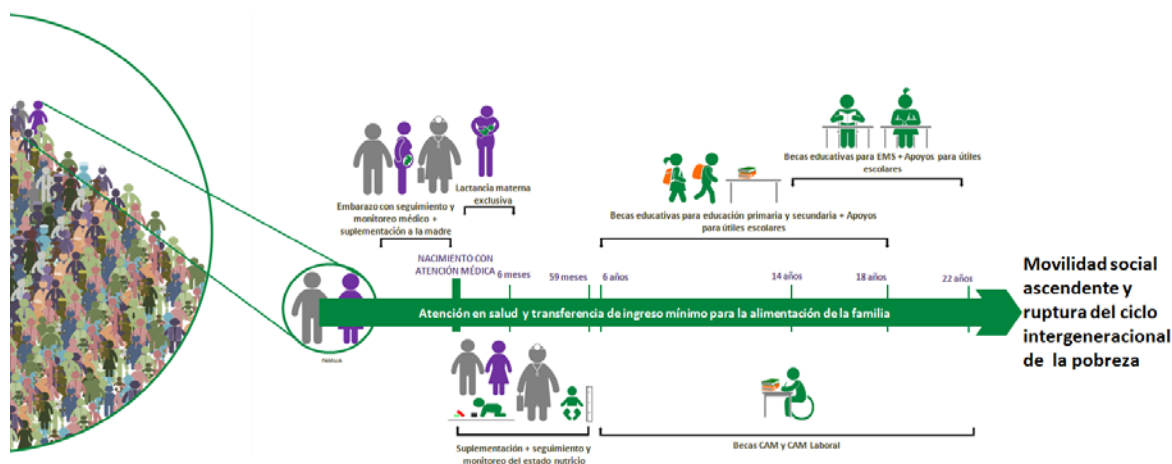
Becas educativas para EMS + Apoyos para útiles escolares

Embarazo con seguimiento y monitoreo médico + suplementación a la madre

Lactancia materna exclusiva

Becas educativas para educación primaria y secundaria + Apoyos para útiles escolares

NACIMIENTO CON ATENCIÓN MÉDICA

6 meses

59 meses

6 años

14 años

18 años

22 años

Movilidad social ascendente y ruptura del ciclo intergeneracional de la pobreza

Atención en salud y transferencia de ingreso mínimo para la alimentación de la familia

Familia

Suplementación + seguimiento y monitoreo del estado nutricio

Becas CAM y CAM Laboral